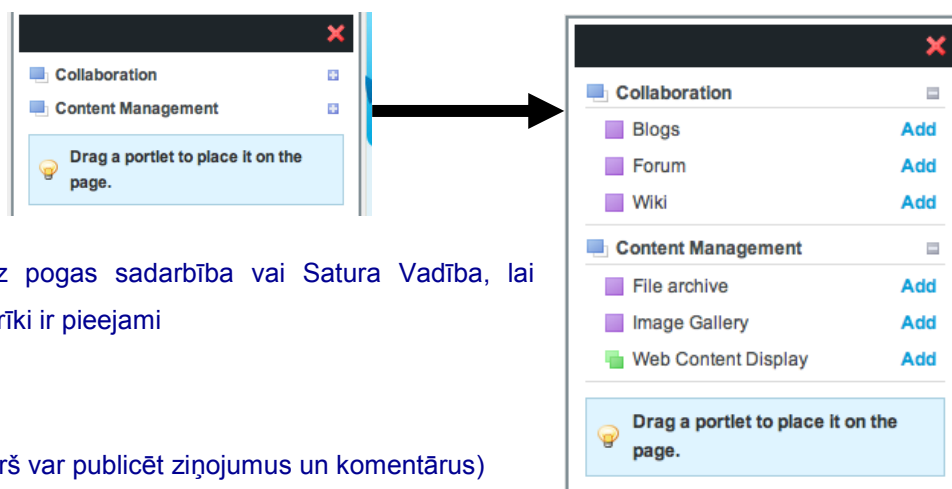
Collaboration

Content Management

Drag a portlet to place it on the page.

z pogas sadarbība vai Satura Vadība, lai rīki ir pieejami

rš var publicēt ziņojumus un komentārus)

Collaboration

Blogs Add

Forum Add

Wiki Add

Content Management

File archive Add

Image Gallery Add

Web Content Display Add

Drag a portlet to place it on the page.